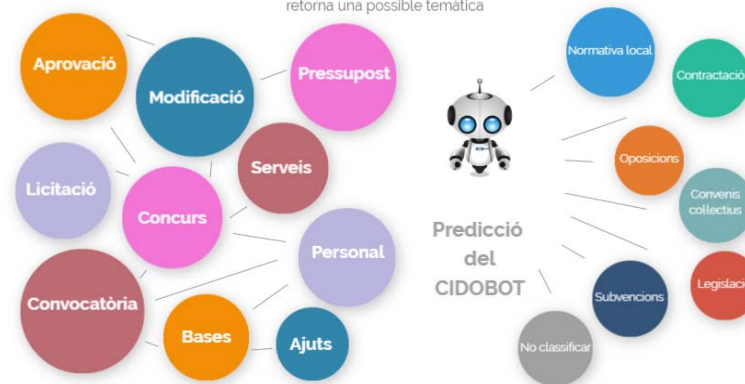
retorna una possible temàtica

Aprovació

Modificació

Pressupost

Serveis

Licitació

Concurs

Personal

Convocatòria

Bases

Ajuts

Normativa local

Contractació

Oposicions

Convenis collectius

Predicció del CIDOBOT

Legislació

Subvencions

No classificar